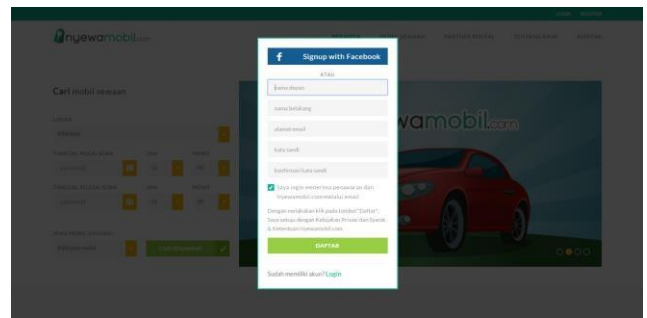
nyewamobil.com

Cari mobil sewaan

f Signup with Facebook

ATAU

nama depan

nama belakang

alamat email

kata sandi

konfirmasi kata sandi

Saya ingin menerima penawaran dari nyewamobil.com melalui email

Dengan menekan klik pada tombol "Daftar", Saya setuju dengan Kebijakan Privasi dan Syarat & Ketentuan nyewamobil.com

DAFTAR

Sudah memiliki akun? Login

wamobil.com